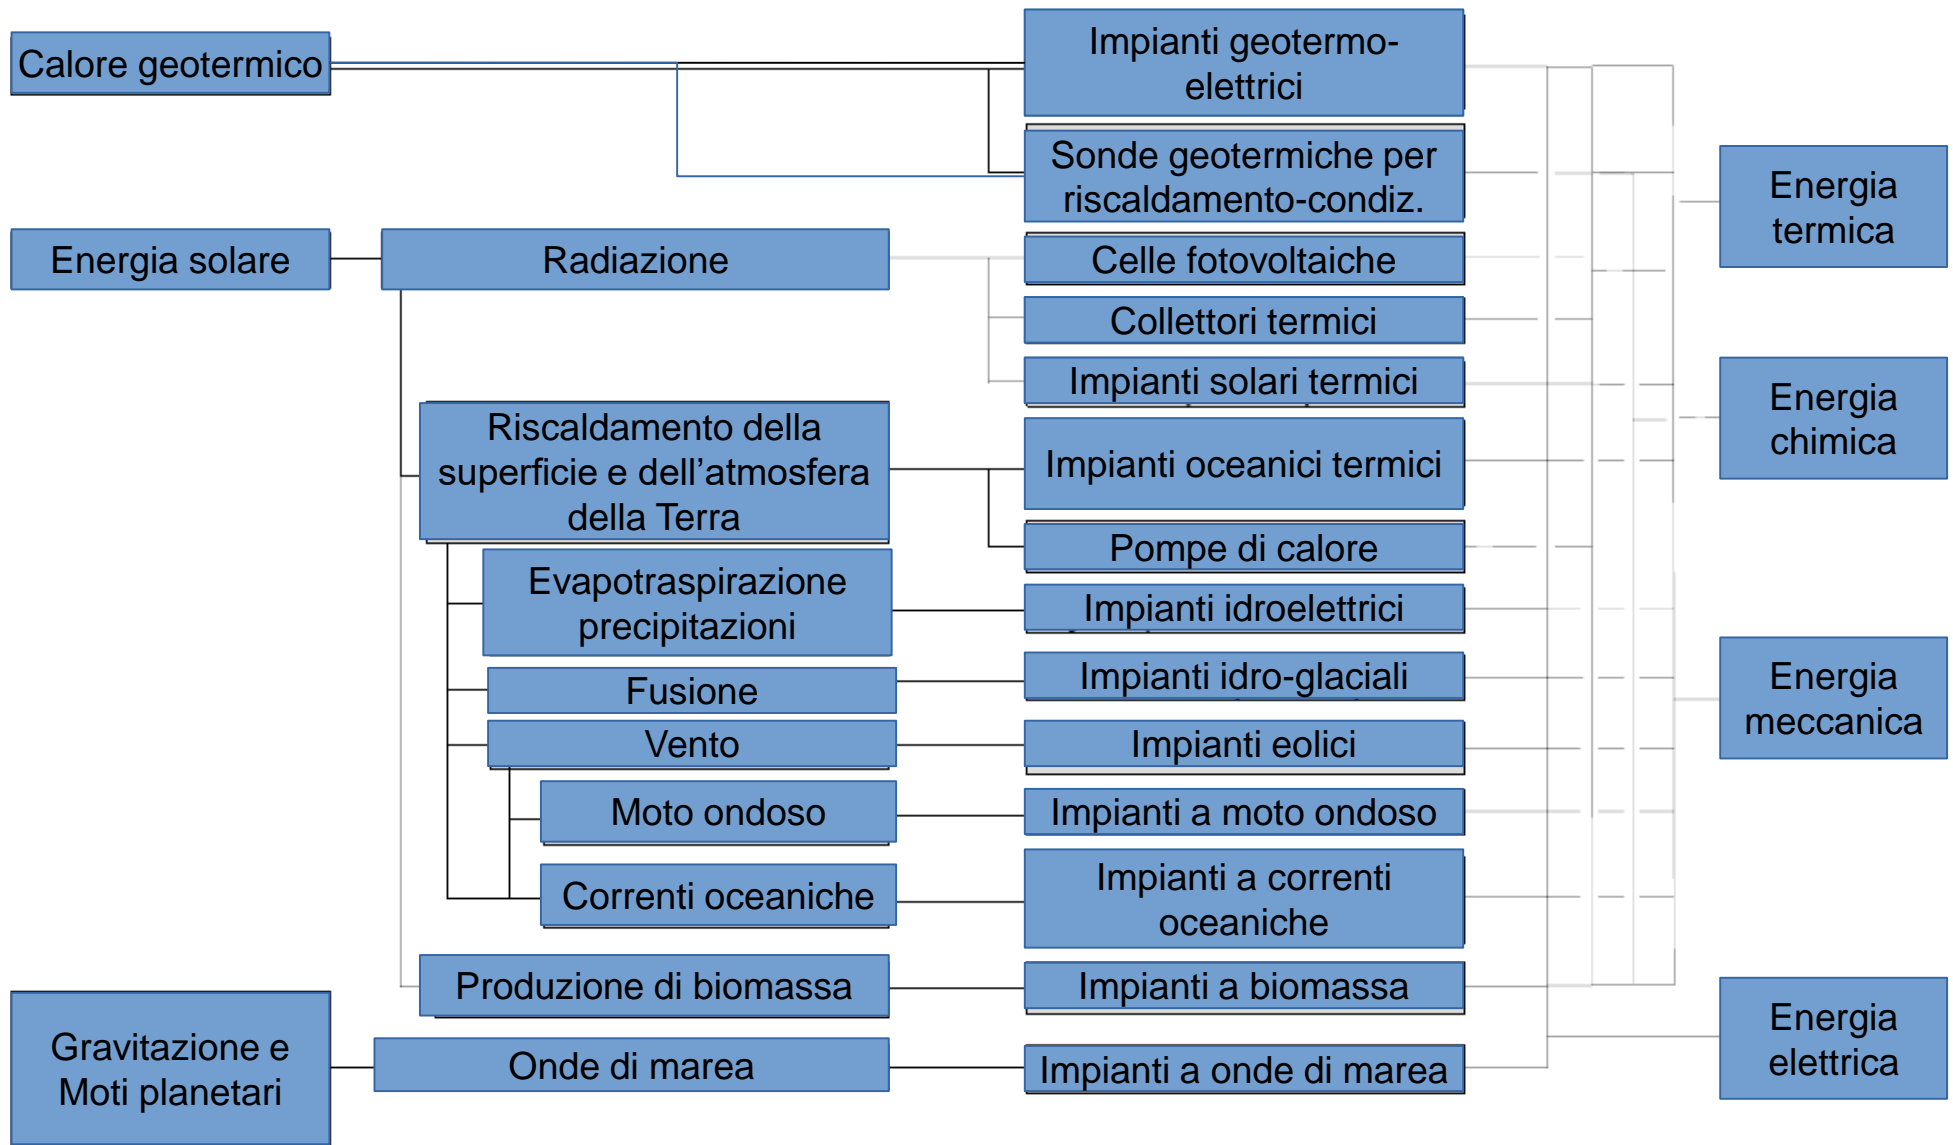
Calore geotermico

Impianti geotermoelettrici

Sonde geotermiche per riscaldamento-condiz.

Energia termica

Energia solare

Radiazione

Celle fotovoltaiche

Collettori termici

Impianti solari termici

Energia chimica

Riscaldamento della superficie e dell’atmosfera della Terra

Impianti oceanici termici

Pompe di calore

Evapotraspirazione precipitazioni

Impianti idroelettrici

Fusione

Impianti idro-glaciali

Energia meccanica

Vento

Impianti eolici

Moto ondoso

Impianti a moto ondoso

Correnti oceaniche

Impianti a correnti oceaniche

Produzione di biomassa

Impianti a biomassa

Gravitazione e Moti planetari

Onde di marea

Impianti a onde di marea

Energia elettrica